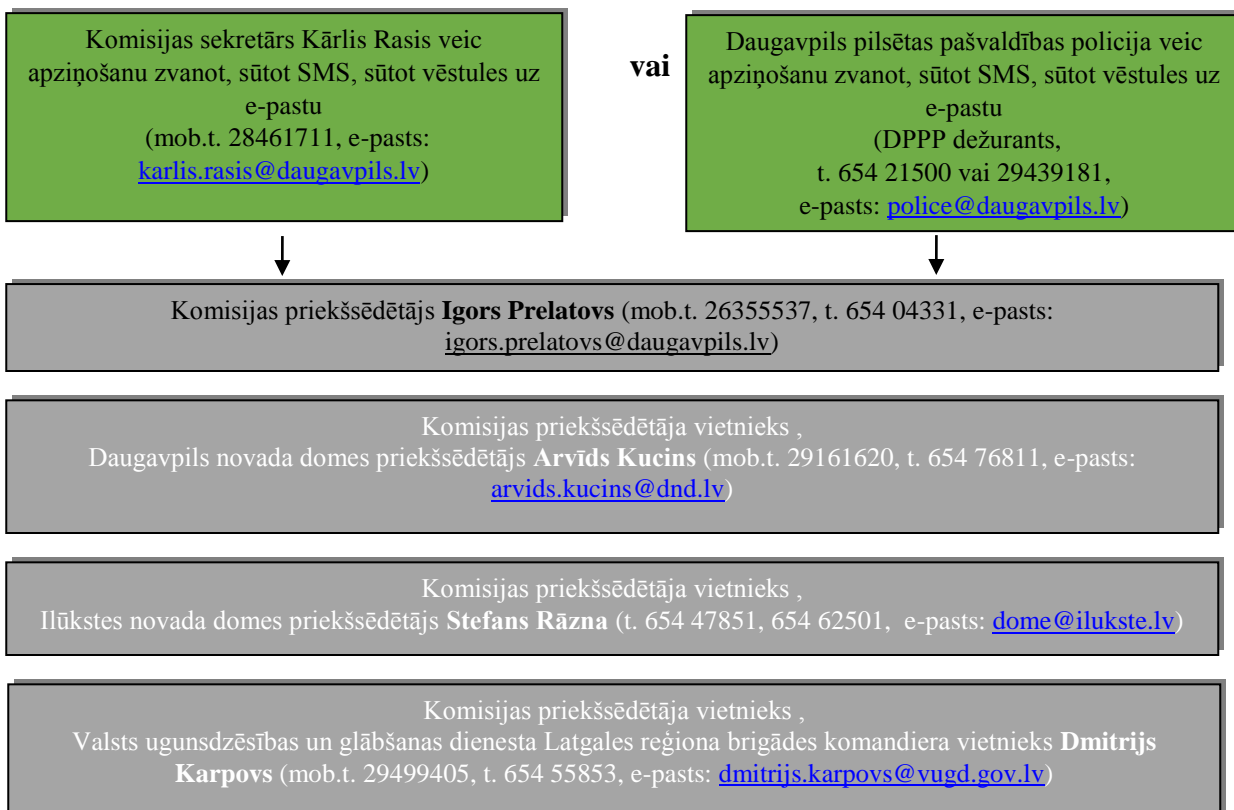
Komisijas sekretārs Kārlis Rasis veic apziņošanu zvanot, sūtot SMS, sūtot vēstules uz e-pastu (mob.t. 28461711, e-pasts: karlis.rasis@daugavpils.lv)

vai

Daugavpils pilsētas pašvaldības policija veic apziņošanu zvanot, sūtot SMS, sūtot vēstules uz e-pastu (DPPP dežurants, t. 654 21500 vai 29439181, e-pasts: police@daugavpils.lv)

Komisijas priekšsēdētājs **Igors Prelatovs** (mob.t. 26355537, t. 654 04331, e-pasts: igors.prelatovs@daugavpils.lv)

Komisijas priekšsēdētāja vietnieks , Daugavpils novada domes priekšsēdētājs **Arvīds Kucins** (mob.t. 29161620, t. 654 76811, e-pasts: arvids.kucins@dnd.lv)

Komisijas priekšsēdētāja vietnieks , Ilūkstes novada domes priekšsēdētājs **Stefans Rāzna** (t. 654 47851, 654 62501, e-pasts: dome@ilukste.lv)

Komisijas priekšsēdētāja vietnieks , Valsts ugunsdzēsības un glābšanas dienesta Latgales reģiona brigādes komandiera vietnieks **Dmitrijs Karpovs** (mob.t. 29499405, t. 654 55853, e-pasts: dmitrijs.karpovs@vugd.gov.lv)